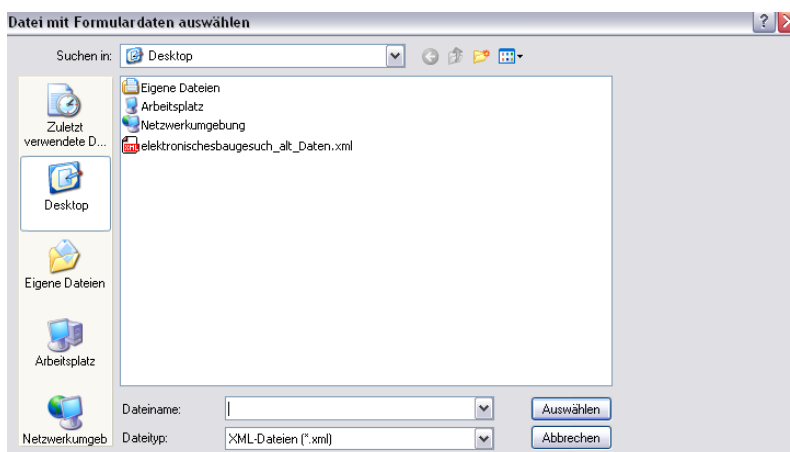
Datei mit Formulardaten auswählen

Suchen in: Desktop

Zuletzt verwendete D...

Desktop

Eigene Dateien

Arbeitsplatz

Netzwerkumgeb

Eigene Dateien
Arbeitsplatz
Netzwerkumgebung
elektronischesbaugesuch_alt_Daten.xml

Dateiname:
Dateityp: XML-Dateien (*.xml)

Auswählen
Abbrechen